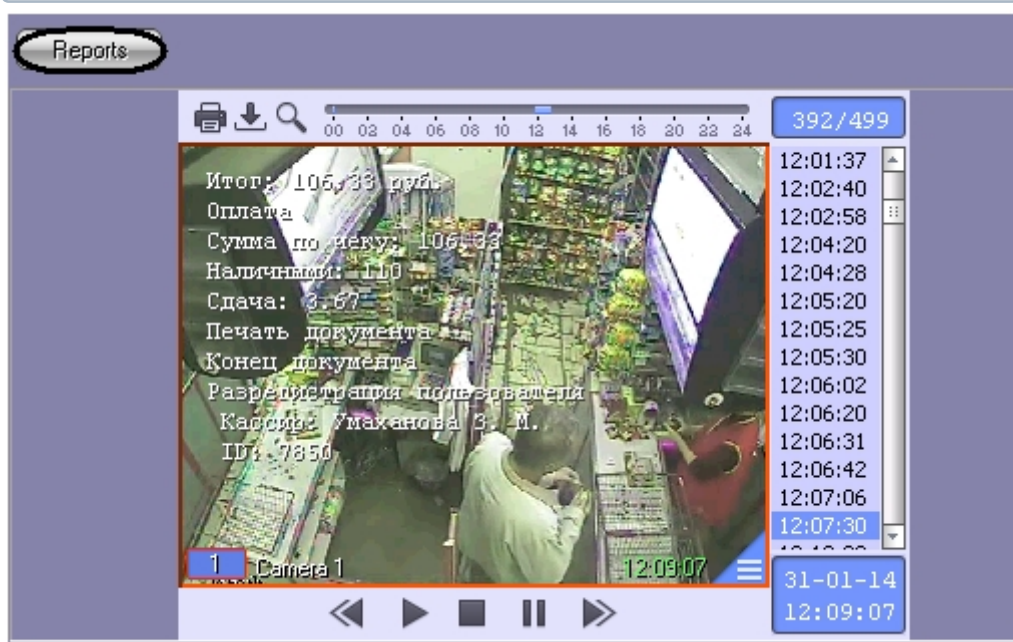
Reports

00 02 04 06 08 10 12 14 16 18 20 22 24

392/499

Итог: 106.33 руб.
Оплата
Сумма по чеку: 106.33
Наличными: 110
Сдача: 3.67
Печать документа
Конец документа
Разрегистрация пользователя
Кассир: Умаханова З. М.
ID: 7850

1 Camera 1

12:09:07

12:01:37
12:02:40
12:02:58
12:04:20
12:04:28
12:05:20
12:05:25
12:05:30
12:06:02
12:06:20
12:06:31
12:06:42
12:07:06
12:07:30
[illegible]

31-01-14
12:09:07